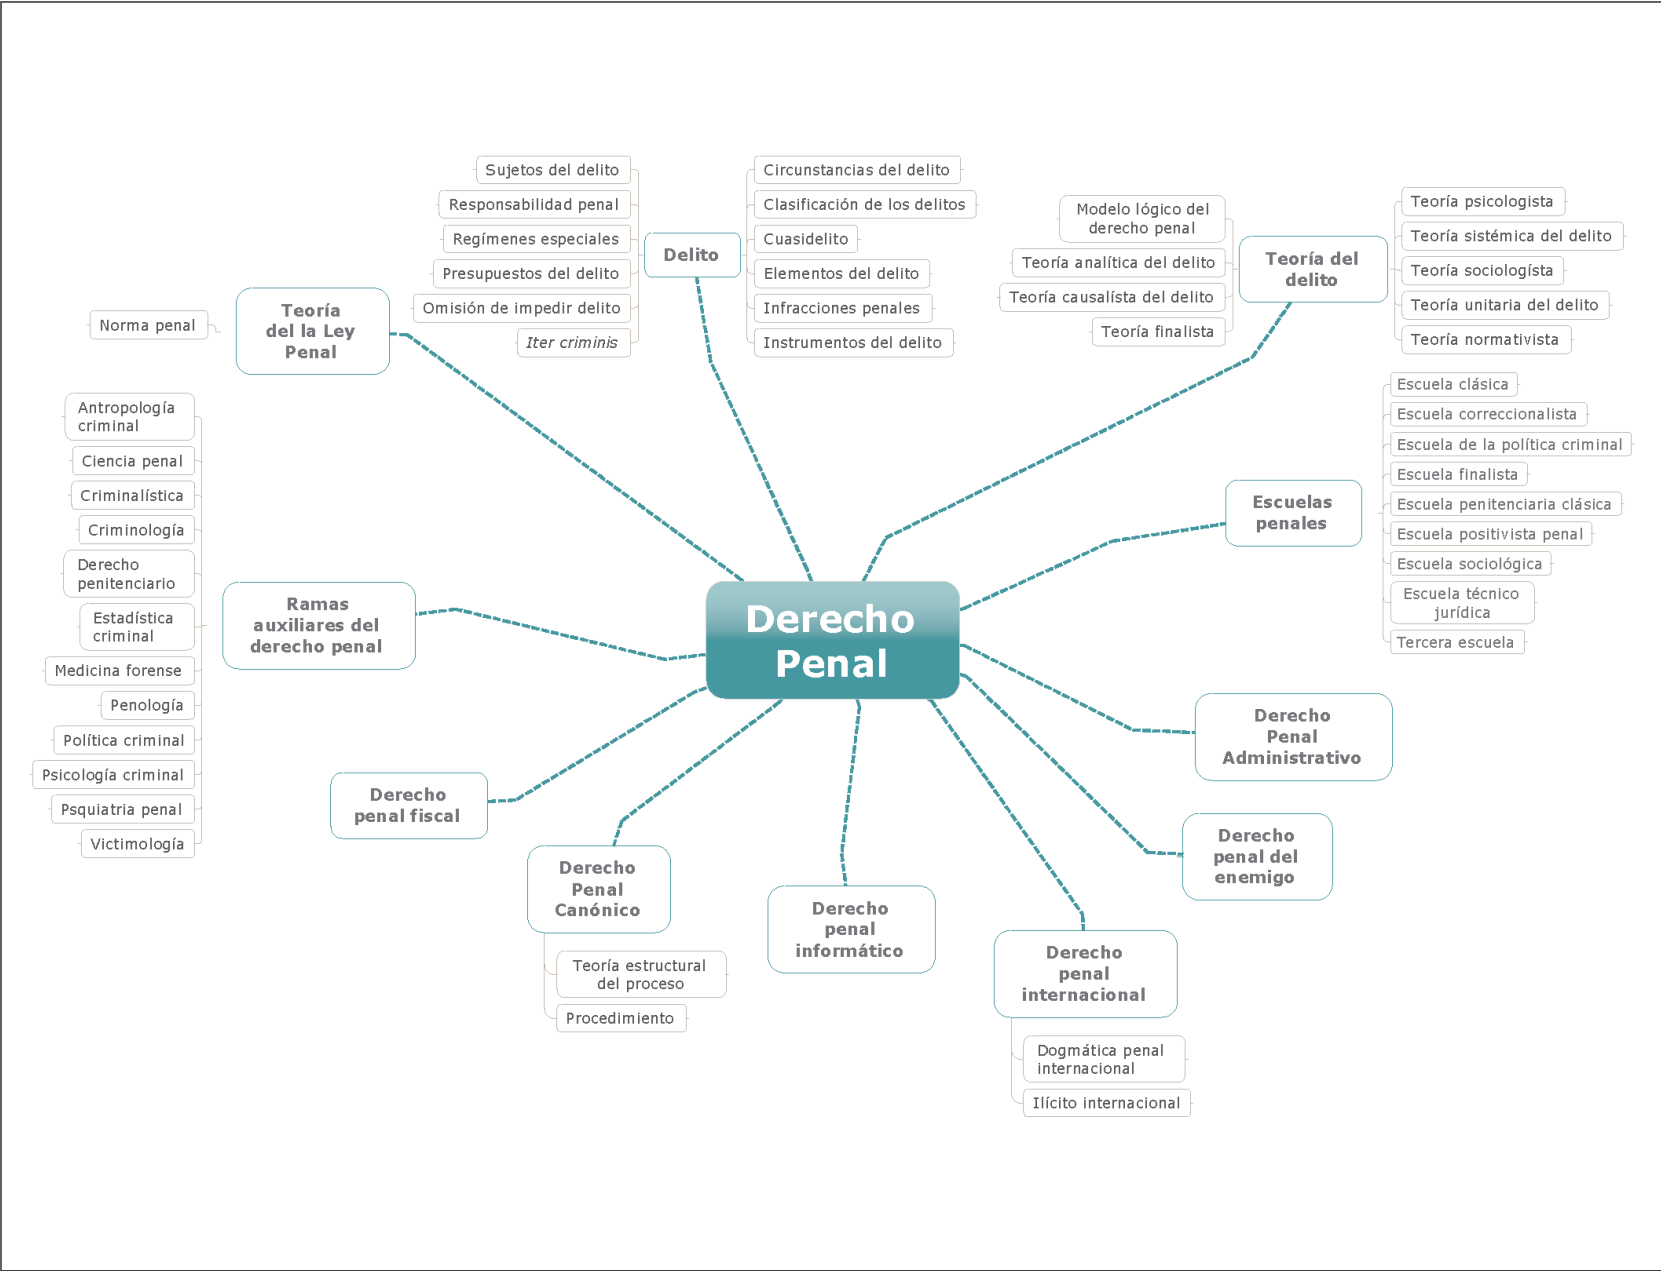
Derecho Penal

Delito
Sujetos del delito
Responsabilidad penal
Regímenes especiales
Presupuestos del delito
Omisión de impedir delito
*Iter criminis*
Circunstancias del delito
Clasificación de los delitos
Cuasidelito
Elementos del delito
Infracciones penales
Instrumentos del delito

Teoría del delito
Modelo lógico del derecho penal
Teoría analítica del delito
Teoría causalísta del delito
Teoría finalista
Teoría psicologista
Teoría sistémica del delito
Teoría sociologísta
Teoría unitaria del delito
Teoría normativista

Escuelas penales
Escuela clásica
Escuela correccionalista
Escuela de la política criminal
Escuela finalista
Escuela penitenciaria clásica
Escuela positivista penal
Escuela sociológica
Escuela técnico jurídica
Tercera escuela

Teoría del la Ley Penal
Norma penal

Ramas auxiliares del derecho penal
Antropología criminal
Ciencia penal
Criminalística
Criminología
Derecho penitenciario
Estadística criminal
Medicina forense
Penología
Política criminal
Psicología criminal
Psquiatria penal
Victimología

Derecho penal fiscal

Derecho Penal Canónico
Teoría estructural del proceso
Procedimiento

Derecho penal informático

Derecho penal internacional
Dogmática penal internacional
Ilícito internacional

Derecho penal del enemigo

Derecho Penal Administrativo